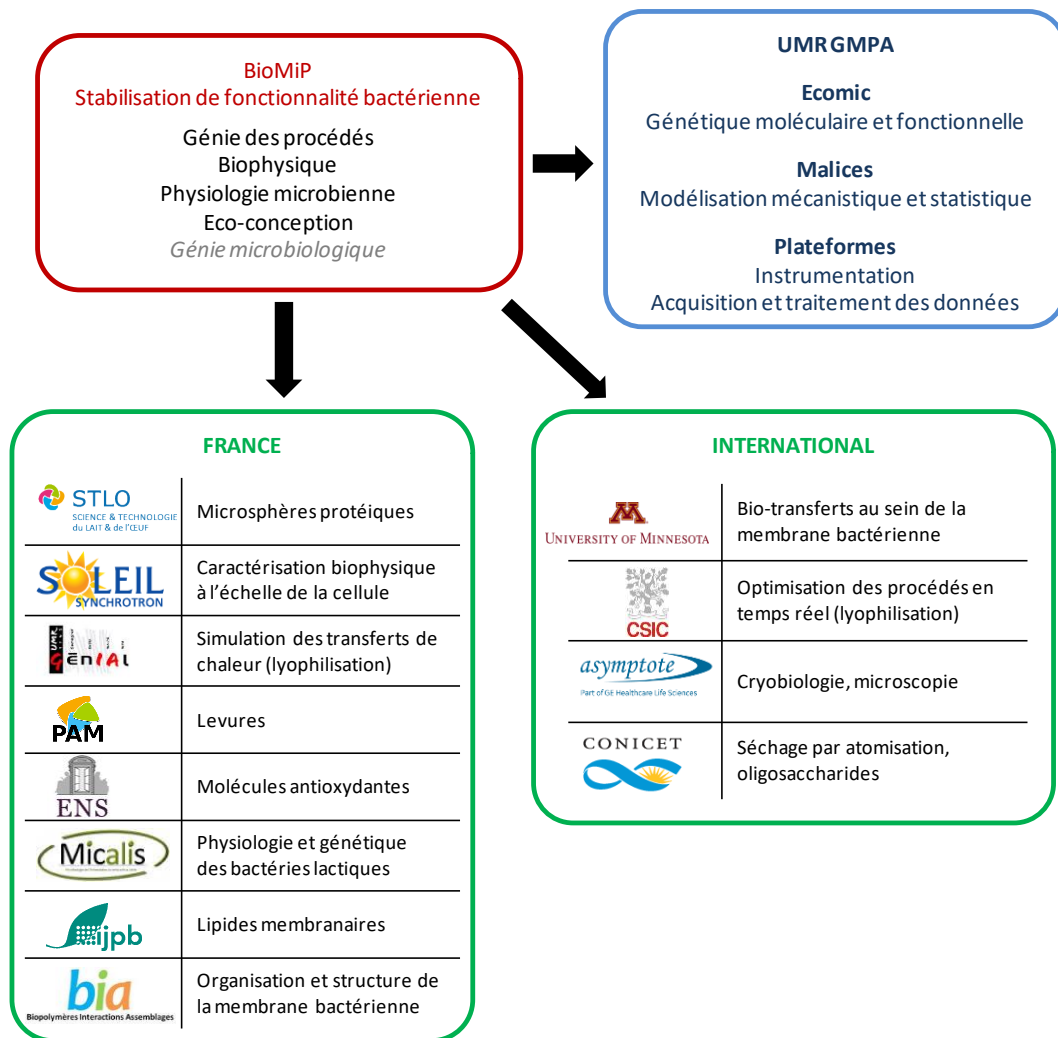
BioMiP
Stabilisation de fonctionnalité bactérienne

Génie des procédés
Biophysique
Physiologie microbienne
Eco-conception
Génie microbiologique

UMR GMPA

Ecomic
Génétique moléculaire et fonctionnelle

Malices
Modélisation mécanistique et statistique

Plateformes
Instrumentation
Acquisition et traitement des données

FRANCE

| | |
|---|---|
| STLO SCIENCE & TECHNOLOGIE du LAIT & de l'ŒUF | Microsphères protéiques |
| SOLEIL SYNCHROTRON | Caractérisation biophysique à l'échelle de la cellule |
| UMR GENIAL | Simulation des transferts de chaleur (lyophilisation) |
| PAM | Levures |
| ENS | Molécules antioxydantes |
| Micalis | Physiologie et génétique des bactéries lactiques |
| ijpb | Lipides membranaires |
| bia Biopolymères Interactions Assemblages | Organisation et structure de la membrane bactérienne |

INTERNATIONAL

| | |
|---|---|
| M UNIVERSITY OF MINNESOTA | Bio-transferts au sein de la membrane bactérienne |
| CSIC | Optimisation des procédés en temps réel (lyophilisation) |
| asymptote Part of GE Healthcare Life Sciences | Cryobiologie, microscopie |
| CONICET | Séchage par atomisation, oligosaccharides |